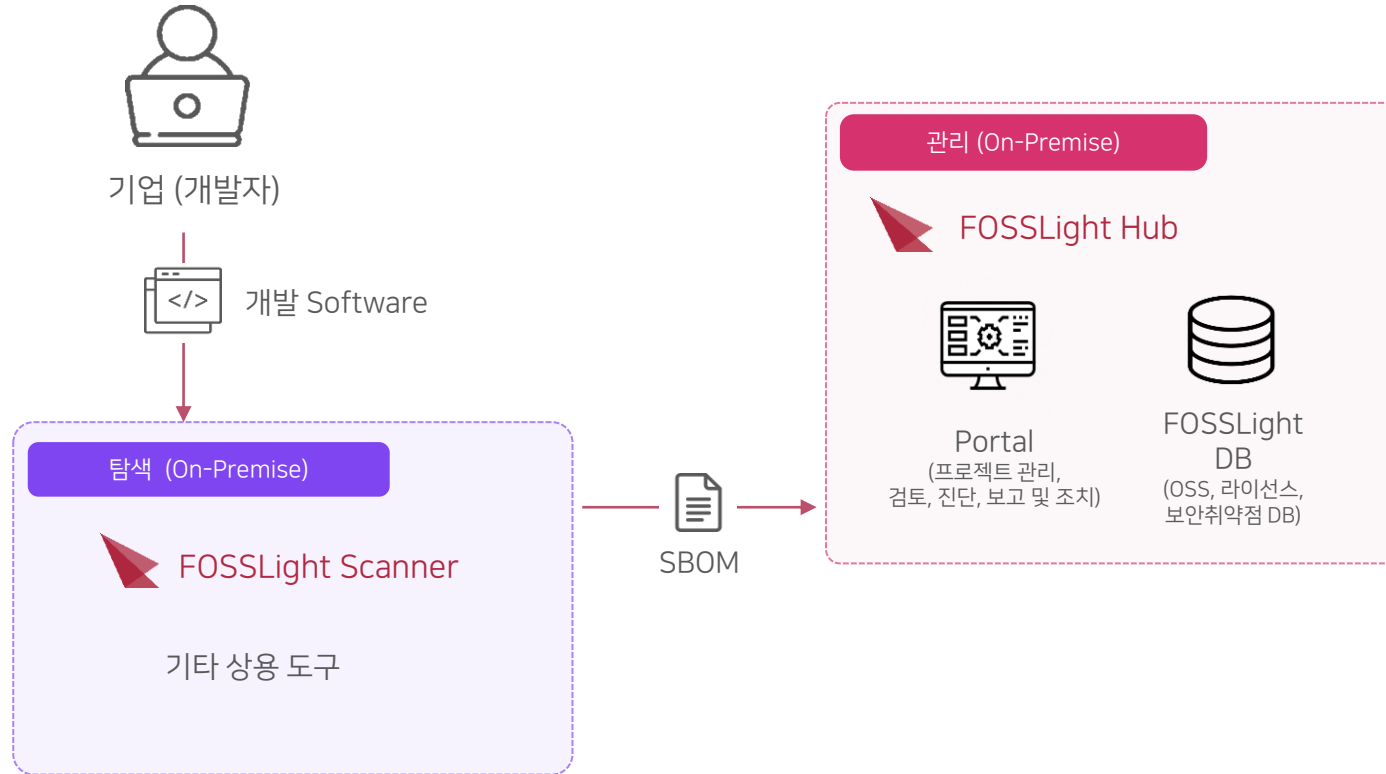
기업 (개발자)

</>

개발 Software

탐색 (On-Premise)

FOSSLight Scanner

기타 상용 도구

SBOM

관리 (On-Premise)

FOSSLight Hub

Portal
(프로젝트 관리, 검토, 진단, 보고 및 조치)

FOSSLight DB
(OSS, 라이선스, 보안취약점 DB)